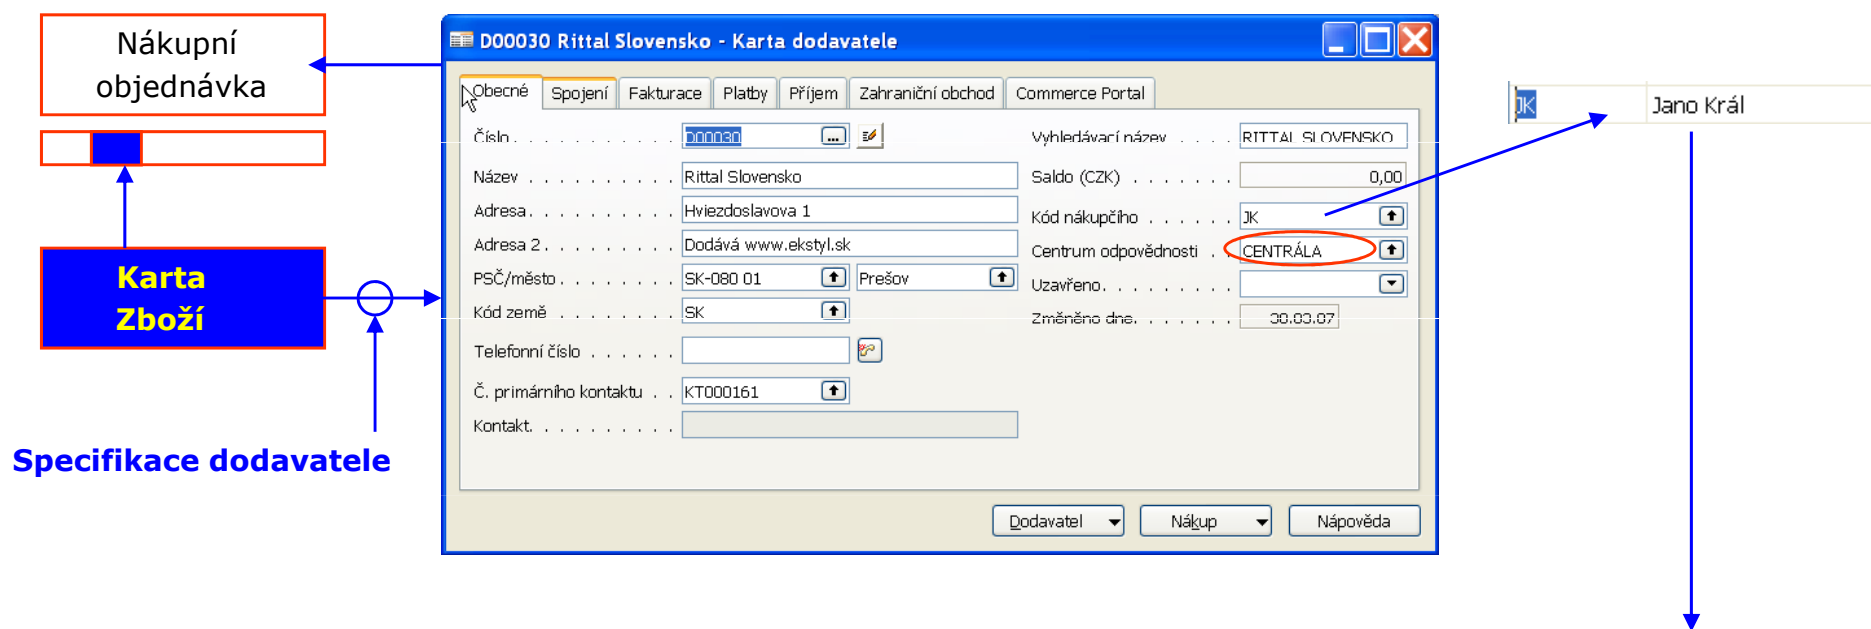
Nákupní objednávka

Karta Zboží

Specifikace dodavatele

D00030 Rittal Slovensko - Karta dodavatele

Obecné | Spojení | Fakturace | Platby | Příjem | Zahraniční obchod | Commerce Portal

Číslo . . . . . . . . . . . . D00030
Název . . . . . . . . . . . Rittal Slovensko
Adresa . . . . . . . . . . Hviezdoslavova 1
Adresa 2 . . . . . . . . . Dodává www.ekstyl.sk
PSČ/město . . . . . . . . SK-080 01 Prešov
Kód země . . . . . . . . SK
Telefonní číslo . . . . . .
Č. primárního kontaktu . . KT000161
Kontakt. . . . . . . . . .

Vyhledávací název . . . . RITTAL SLOVENSKO
Saldo (CZK) . . . . . . . 0,00
Kód nákupčího . . . . . . JK
Centrum odpovědnosti . . CENTRÁLA
Uzavřeno. . . . . . . . .
Změněno dne. . . . . . . 30.03.07

Dodavatel | Nákup | Nápověda

JK | Jano Král